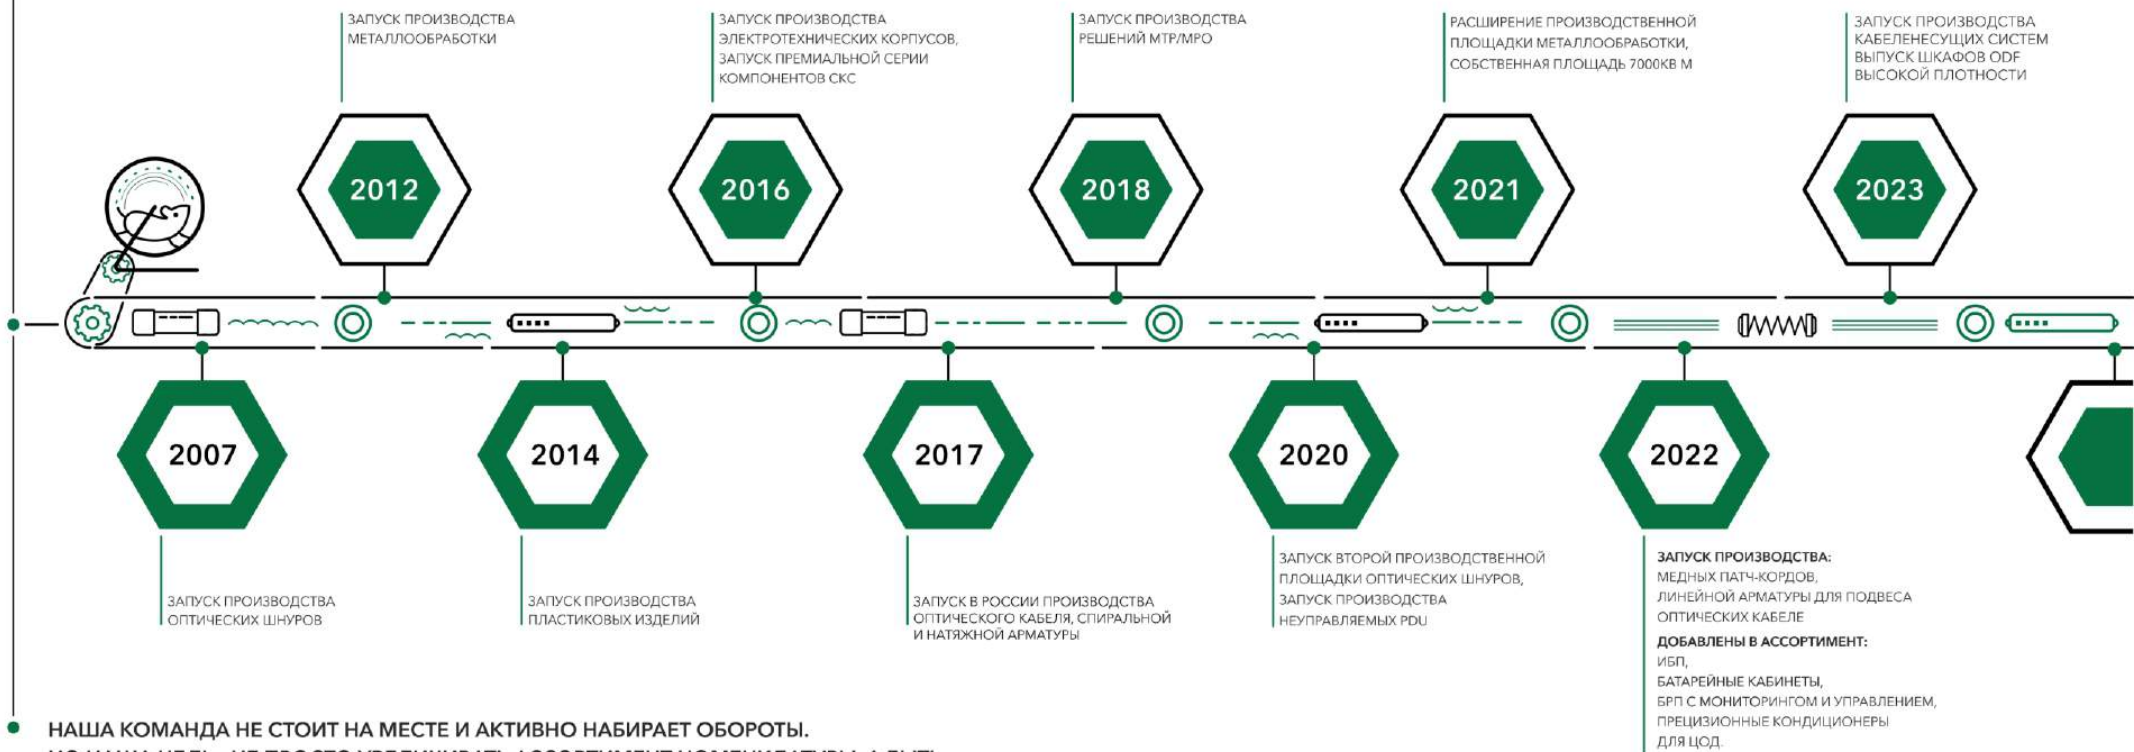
ЗАПУСК ПРОИЗВОДСТВА МЕТАЛЛООБРАБОТКИ

ЗАПУСК ПРОИЗВОДСТВА ЭЛЕКТРОТЕХНИЧЕСКИХ КОРПУСОВ, ЗАПУСК ПРЕМИАЛЬНОЙ СЕРИИ КОМПОНЕНТОВ СКС

ЗАПУСК ПРОИЗВОДСТВА РЕШЕНИЙ МТР/МРО

РАСШИРЕНИЕ ПРОИЗВОДСТВЕННОЙ ПЛОЩАДКИ МЕТАЛЛООБРАБОТКИ, СОБСТВЕННАЯ ПЛОЩАДЬ 7000КВ М

ЗАПУСК ПРОИЗВОДСТВА КАБЕЛЕНЕСУЩИХ СИСТЕМ ВЫПУСК ШКАФОВ ODF ВЫСОКОЙ ПЛОТНОСТИ

2012

2016

2018

2021

2023

2007

2014

2017

2020

2022

ЗАПУСК ПРОИЗВОДСТВА ОПТИЧЕСКИХ ШНУРОВ

ЗАПУСК ПРОИЗВОДСТВА ПЛАСТИКОВЫХ ИЗДЕЛИЙ

ЗАПУСК В РОССИИ ПРОИЗВОДСТВА ОПТИЧЕСКОГО КАБЕЛЯ, СПИРАЛЬНОЙ И НАТЯЖНОЙ АРМАТУРЫ

ЗАПУСК ВТОРОЙ ПРОИЗВОДСТВЕННОЙ ПЛОЩАДКИ ОПТИЧЕСКИХ ШНУРОВ, ЗАПУСК ПРОИЗВОДСТВА НЕУПРАВЛЯЕМЫХ PDU

ЗАПУСК ПРОИЗВОДСТВА:
МЕДНЫХ ПАТЧ-КОРДОВ,
ЛИНЕЙНОЙ АРМАТУРЫ ДЛЯ ПОДВЕСА ОПТИЧЕСКИХ КАБЕЛЕ

ДОБАВЛЕНЫ В АССОРТИМЕНТ:
ИБП,
БАТАРЕЙНЫЕ КАБИНЕТЫ,
БРП С МОНИТОРИНГОМ И УПРАВЛЕНИЕМ,
ПРЕЦИЗИОННЫЕ КОНДИЦИОНЕРЫ ДЛЯ ЦОД

НАША КОМАНДА НЕ СТОИТ НА МЕСТЕ И АКТИВНО НАБИРАЕТ ОБОРОТЫ.
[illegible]